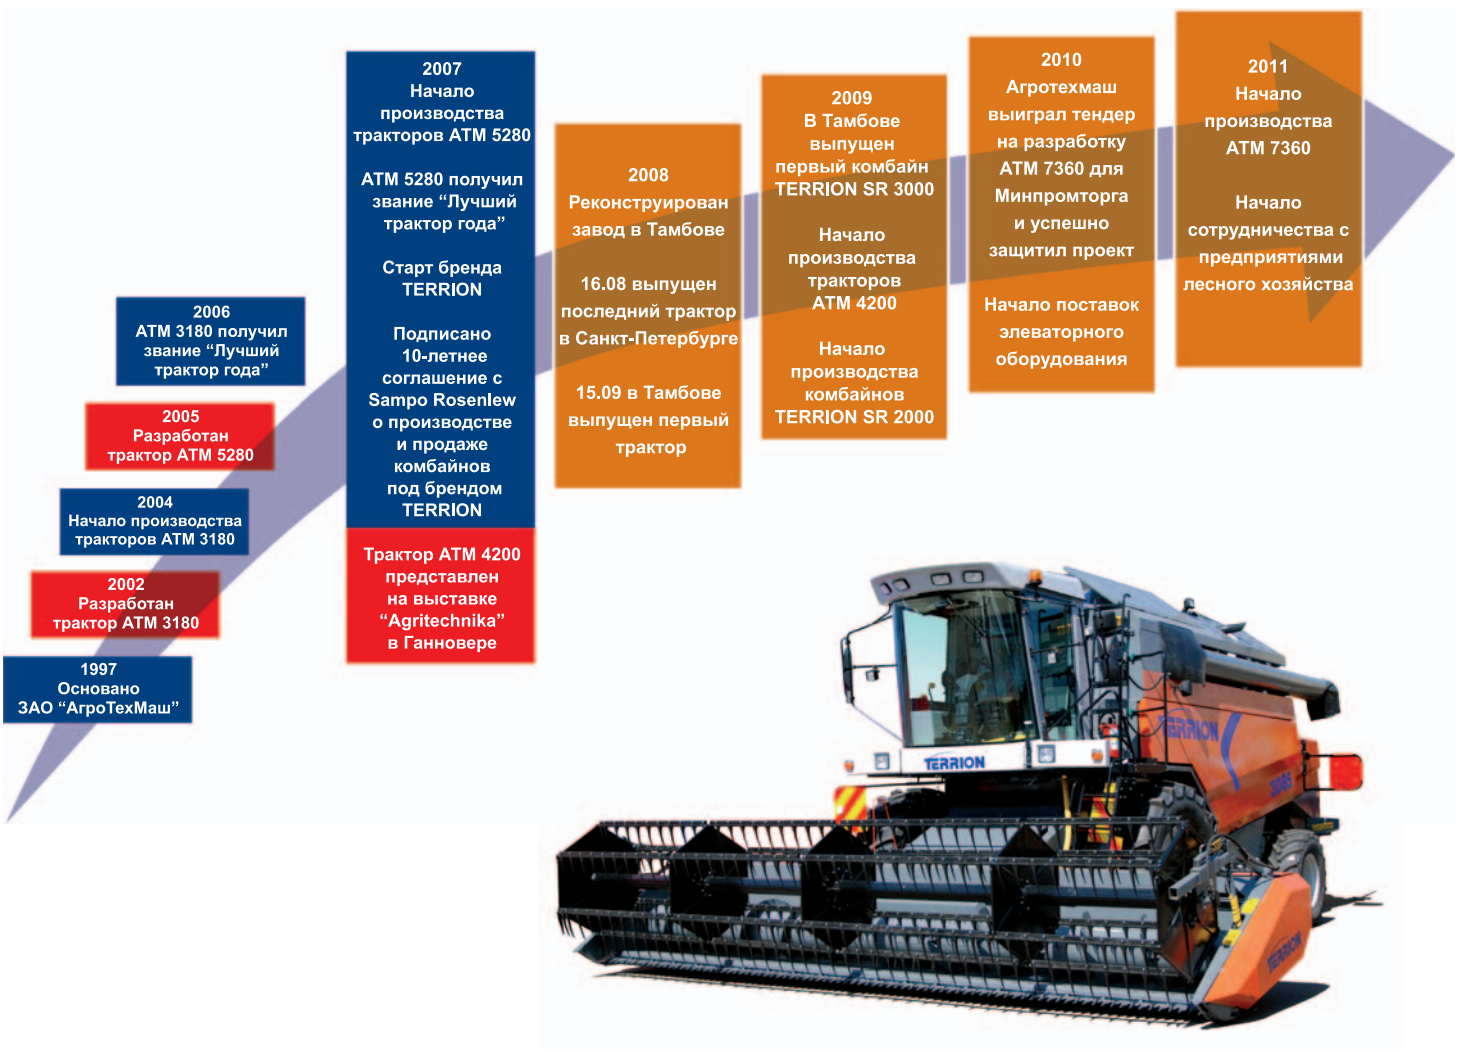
1997
Основано
ЗАО “АгроТехМаш”

2002
Разработан
трактор АТМ 3180

2004
Начало производства
тракторов АТМ 3180

2005
Разработан
трактор АТМ 5280

2006
АТМ 3180 получил
звание “Лучший
трактор года”

2007
Начало
производства
тракторов АТМ 5280

АТМ 5280 получил
звание “Лучший
трактор года”

Старт бренда
TERRION

Подписано
10-летнее
соглашение с
Sampo Rosenlew
о производстве
и продаже
комбайнов
под брендом
TERRION

Трактор АТМ 4200
представлен
на выставке
“Agritechnika”
в Ганновере

2008
Реконструирован
завод в Тамбове

16.08 выпущен
последний трактор
в Санкт-Петербурге

15.09 в Тамбове
выпущен первый
трактор

2009
В Тамбове
выпущен
первый комбайн
TERRION SR 3000

Начало
производства
тракторов
АТМ 4200

Начало
производства
комбайнов
TERRION SR 2000

2010
Агротехмаш
выиграл тендер
на разработку
АТМ 7360 для
Минпромторга
и успешно
защитил проект

Начало поставок
элеваторного
оборудования

2011
Начало
производства
АТМ 7360

Начало
сотрудничества с
предприятиями
лесного хозяйства

TERRION
TERRION
3085
TERRION